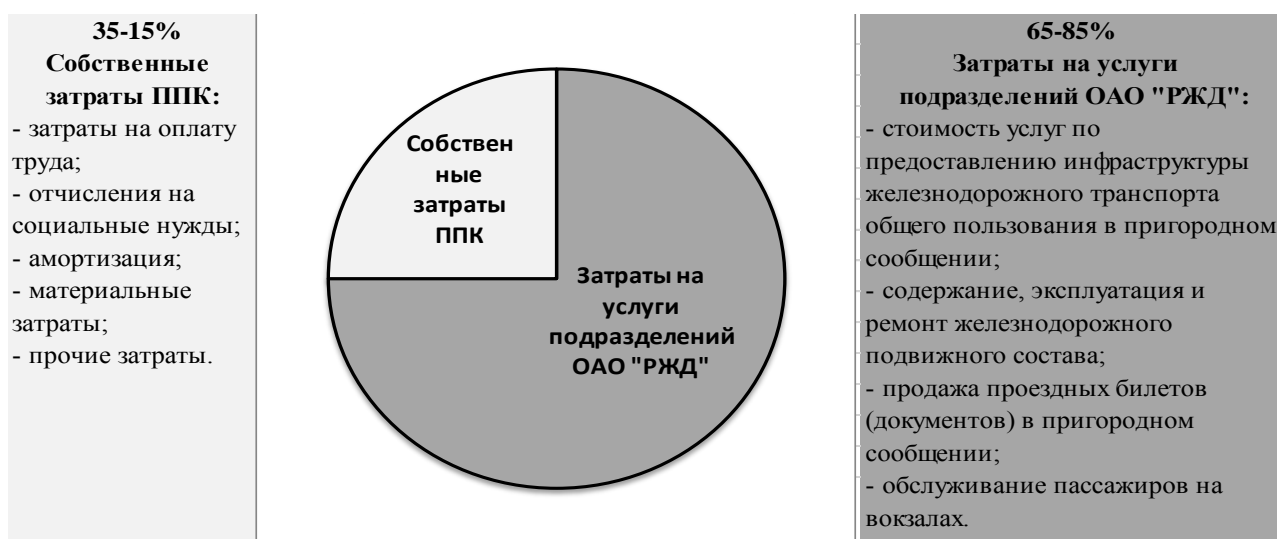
35-15%
Собственные затраты ППК:
- затраты на оплату труда;
- отчисления на социальные нужды;
- амортизация;
- материальные затраты;
- прочие затраты.

Собственные затраты ППК

Затраты на услуги подразделений ОАО "РЖД"

65-85%
Затраты на услуги подразделений ОАО "РЖД":
- стоимость услуг по предоставлению инфраструктуры железнодорожного транспорта общего пользования в пригородном сообщении;
- содержание, эксплуатация и ремонт железнодорожного подвижного состава;
- продажа проездных билетов (документов) в пригородном сообщении;
- обслуживание пассажиров на вокзалах.